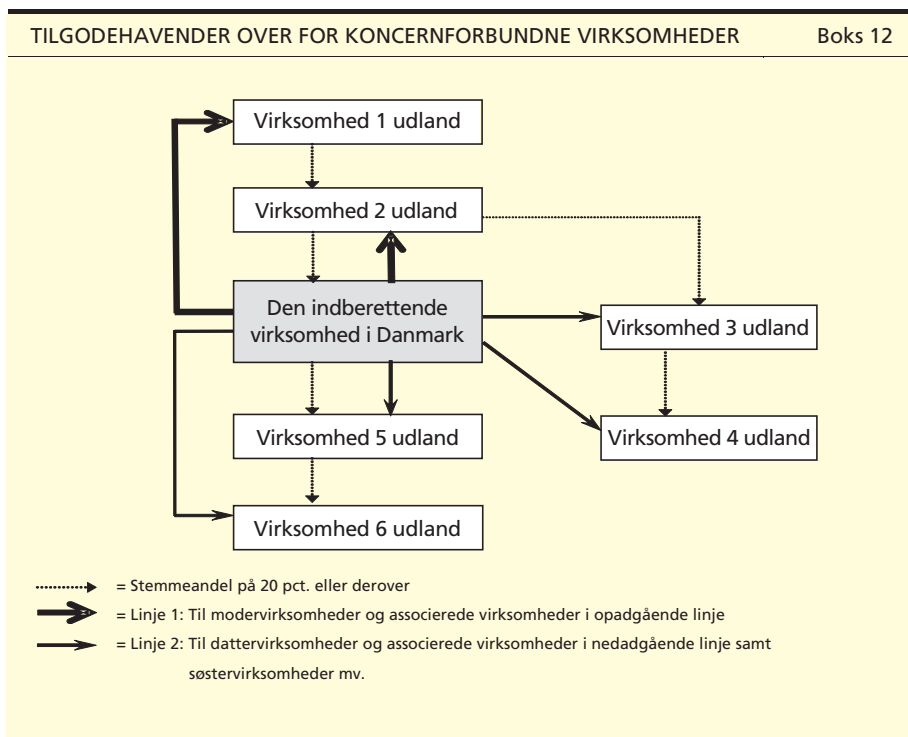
TILGODEHAVENDER OVER FOR KONCERNFORBUNDNE VIRKSOMHEDER Boks 12

Virksomhed 1 udland

Virksomhed 2 udland

Den indberettende virksomhed i Danmark

Virksomhed 3 udland

Virksomhed 4 udland

Virksomhed 5 udland

Virksomhed 6 udland

= Stemmeandel på 20 pct. eller derover

= Linje 1: Til modervirksomheder og associerede virksomheder i opadgående linje

= Linje 2: Til dattervirksomheder og associerede virksomheder i nedadgående linje samt søstervirksomheder mv.